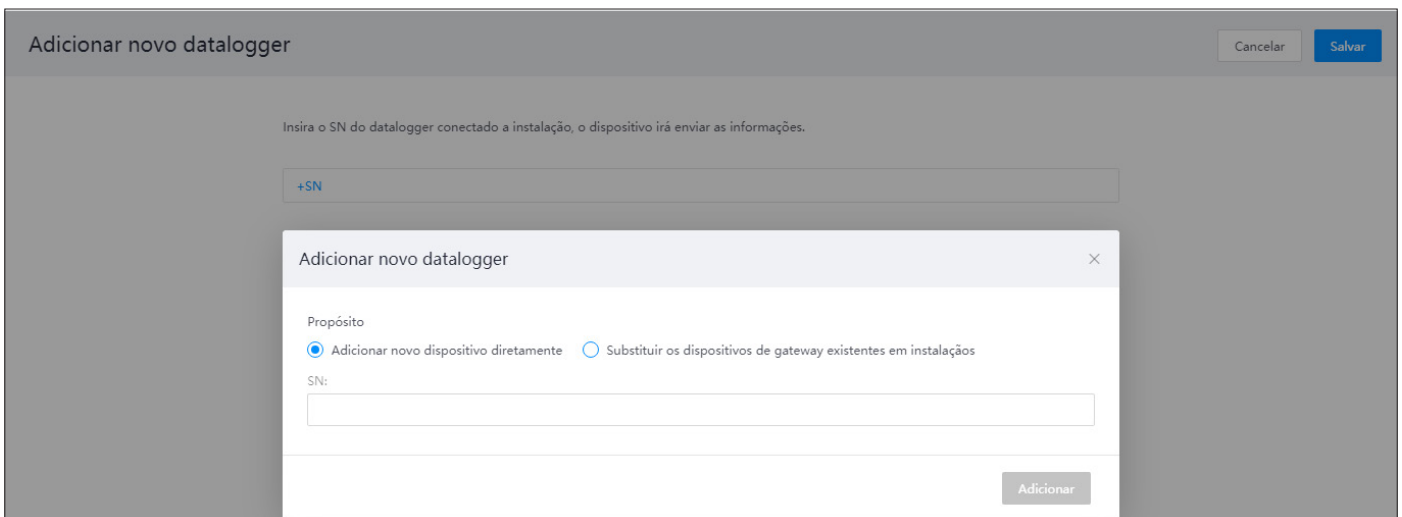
Adicionar novo datalogger

Cancelar

Salvar

Insira o SN do datalogger conectado a instalação, o dispositivo irá enviar as informações.

+SN

Adicionar novo datalogger

×

Propósito

Adicionar novo dispositivo diretamente

Substituir os dispositivos de gateway existentes em instalações

SN:

Adicionar